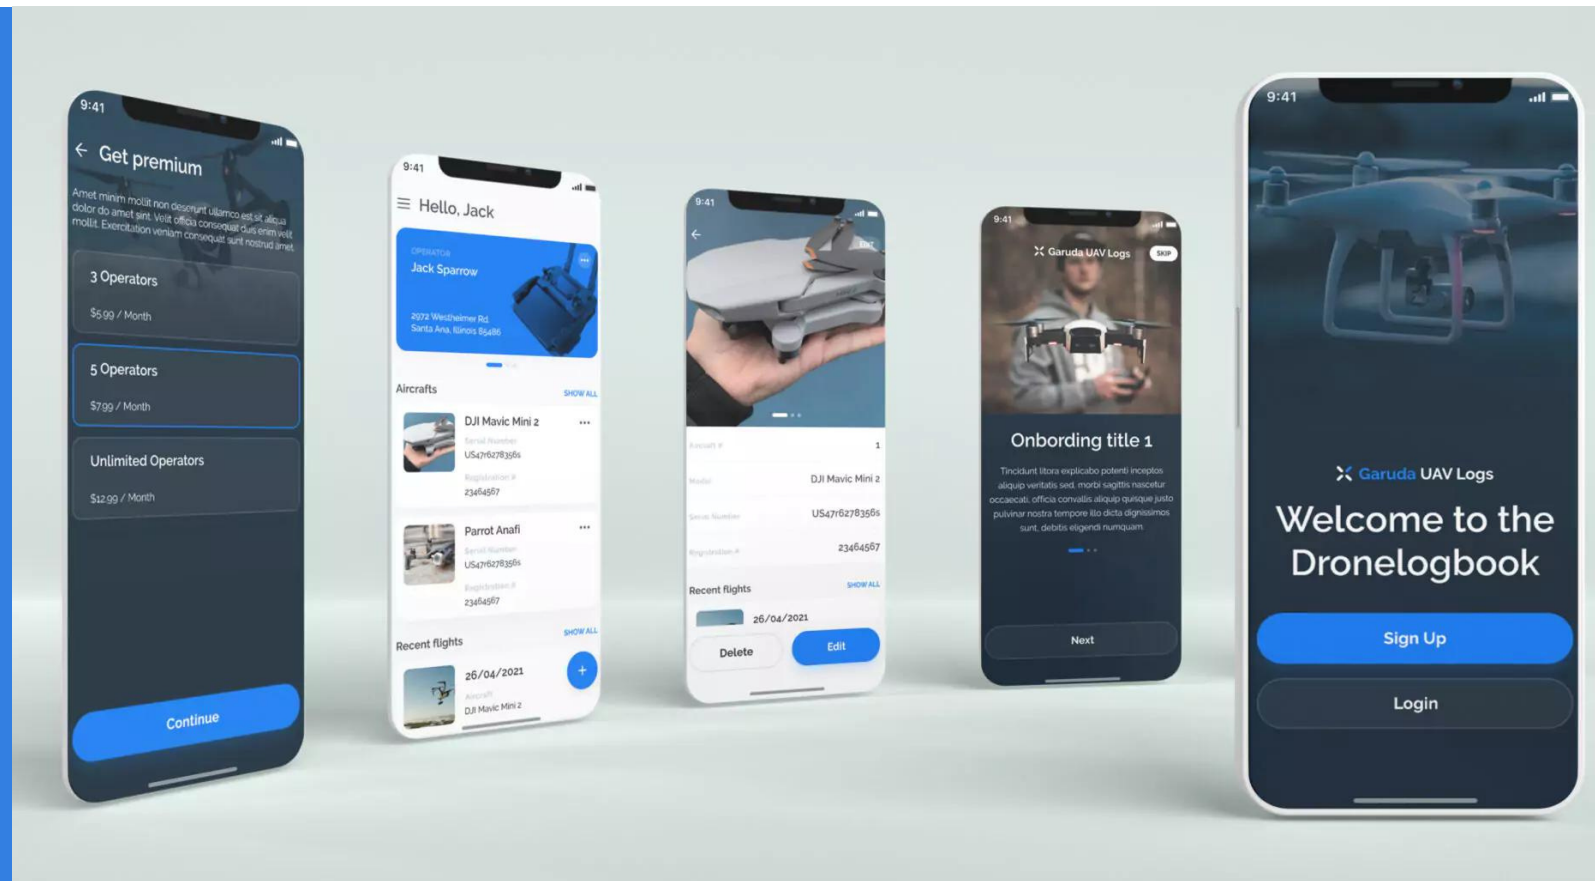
9:41

Get premium

Amet minim mollit non deserunt ullamco est sit aliqua dolor do amet sint. Velit officia consequat duis enim velit mollit. Exercitation veniam consequat sunt nostrud amet.

3 Operators

$5.99 / Month

5 Operators

$7.99 / Month

Unlimited Operators

$12.99 / Month

Continue

9:41

Hello, Jack

OPERATOR

Jack Sparrow

2972 Westheimer Rd. Santa Ana, Illinois 85486

Aircrafts

SHOW ALL

DJI Mavic Mini 2

Serial Number

US47r6278356s

Registration #

23464567

Parrot Anafi

Serial Number

US47r6278356s

Registration #

23464567

Recent flights

SHOW ALL

26/04/2021

Aircraft

DJI Mavic Mini 2

9:41

Aircraft #

1

Model

DJI Mavic Mini 2

Serial Number

US47r6278356s

Registration #

23464567

Recent flights

SHOW ALL

26/04/2021

Delete

Edit

9:41

Garuda UAV Logs

SKIP

Onbording title 1

Tincidunt litora explicabo potenti inceptos aliquip veritatis sed, morbi sagittis nascetur occaecati, officia convallis aliquip quisque justo pulvinar nostra tempore illo dicta dignissimos sunt, debitis eligendi numquam

Next

9:41

Garuda UAV Logs

Welcome to the Dronelogbook

Sign Up

Login